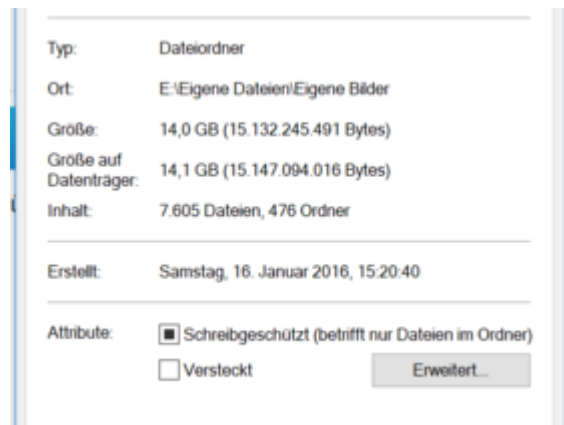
| | |
|---|---|
| Typ: | Dateiordner |
| Ort: | E:\Eigene Dateien\Eigene Bilder |
| Größe: | 14,0 GB (15.132.245.491 Bytes) |
| Größe auf Datenträger: | 14,1 GB (15.147.094.016 Bytes) |
| Inhalt: | 7.605 Dateien, 476 Ordner |

Erstellt: Samstag, 16. Januar 2016, 15:20:40

Attribute: Schreibgeschützt (betrifft nur Dateien im Ordner)

Versteckt

Erweitert...